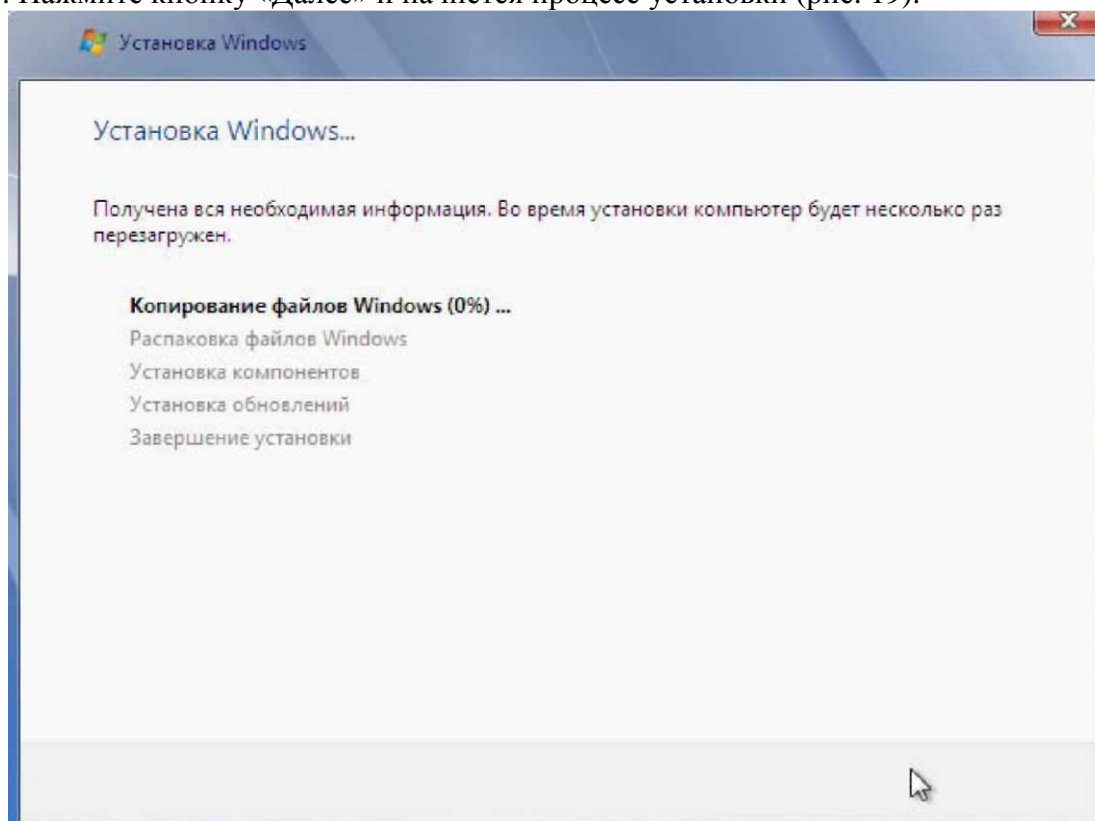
. Нажмите кнопку «Далее» и начнется процесс установки (рис. 19).

Установка Windows

Установка Windows...

Получена вся необходимая информация. Во время установки компьютер будет несколько раз перезагружен.

Копирование файлов Windows (0%) ...
Распаковка файлов Windows
Установка компонентов
Установка обновлений
Завершение установки